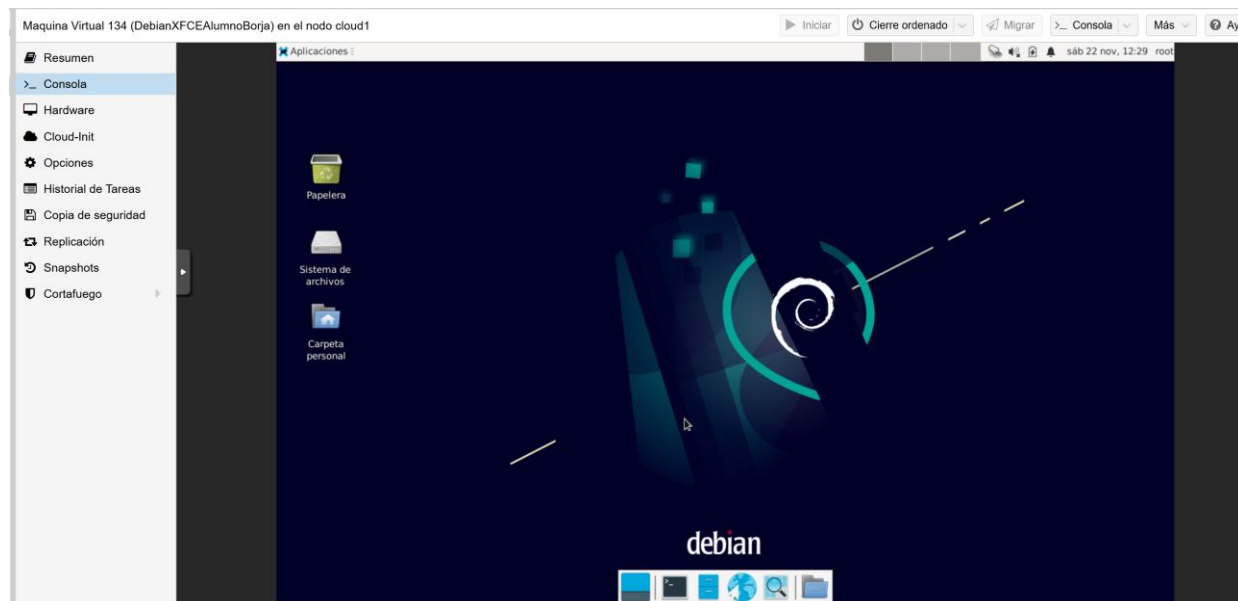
Maquina Virtual 134 (DebianXFCEAlumnoBorja) en el nodo cloud1

Iniciar
Cierre ordenado
Migrar
>_ Consola
Más
Ay

Resumen
>_ Consola
Hardware
Cloud-Init
Opciones
Historial de Tareas
Copia de seguridad
Replicación
Snapshots
Cortafuego

Aplicaciones
sáb 22 nov, 12:29 root

Papelera
Sistema de archivos
Carpeta personal

debian